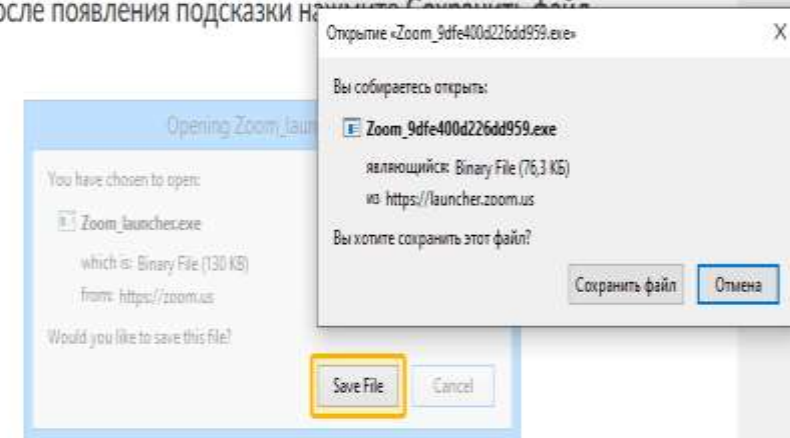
осле появления подсказки на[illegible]

Открытие «Zoom_9dfe400d226dd959.exe»

X

Вы собираетесь открыть:

Zoom_9dfe400d226dd959.exe

являющийся: Binary File (76,3 КБ)

из https://launcher.zoom.us

Вы хотите сохранить этот файл?

Сохранить файл

Отмена

Opening Zoom_laun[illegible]

You have chosen to open:

Zoom_launcher.exe

which is: Binary File (130 KB)

from: https://zoom.us

Would you like to save this file?

Save File

Cancel